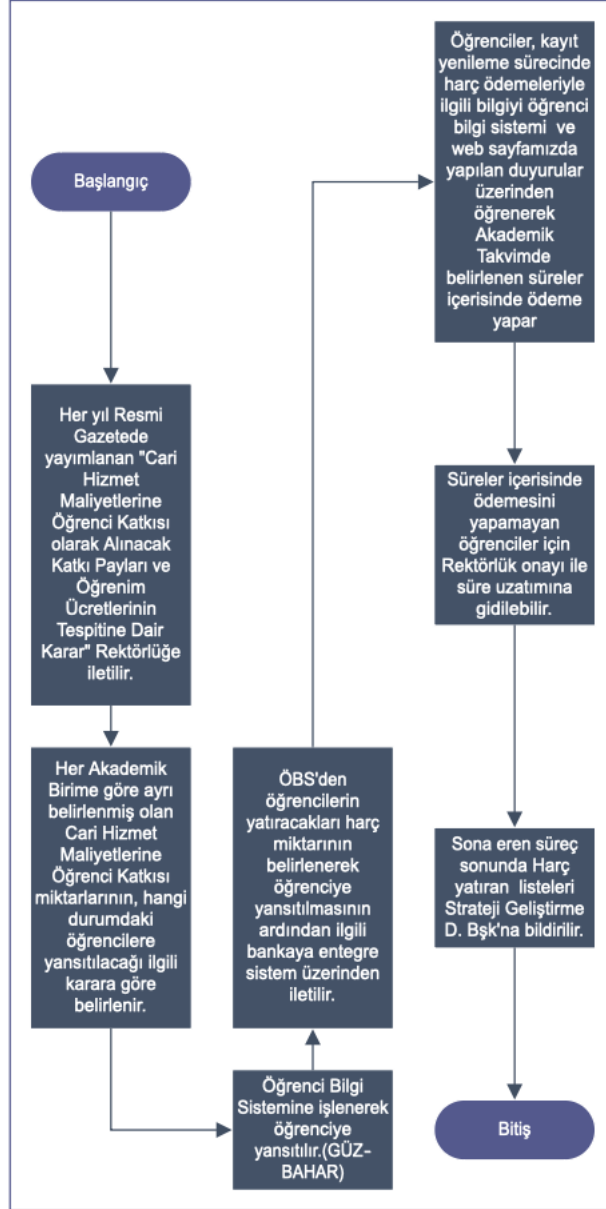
Başlangıç

Her yıl Resmi Gazetede yayımlanan "Cari Hizmet Maliyetlerine Öğrenci Katkısı olarak Alınacak Katkı Payları ve Öğrenim Ücretlerinin Tespitine Dair Karar" Rektörlüğe iletilir.

Her Akademik Birime göre ayrı belirlenmiş olan Cari Hizmet Maliyetlerine Öğrenci Katkısı miktarlarının, hangi durumdaki öğrencilere yansıtılacağı ilgili karara göre belirlenir.

Öğrenci Bilgi Sistemine işlenerek öğrenciye yansıtılır.(GÜZ-BAHAR)

ÖBS'den öğrencilerin yatıracakları harç miktarının belirlenerek öğrenciye yansıtılmasının ardından ilgili bankaya entegre sistem üzerinden iletilir.

Öğrenciler, kayıt yenileme sürecinde harç ödemeleriyle ilgili bilgiyi öğrenci bilgi sistemi ve web sayfamızda yapılan duyurular üzerinden öğrenerek Akademik Takvimde belirlenen süreler içerisinde ödeme yapar

Süreler içerisinde ödemesini yapamayan öğrenciler için Rektörlük onayı ile süre uzatımına gidilebilir.

Sona eren süreç sonunda Harç yatıran listeleri Strateji Geliştirme D. Bşk'na bildirilir.

Bitiş